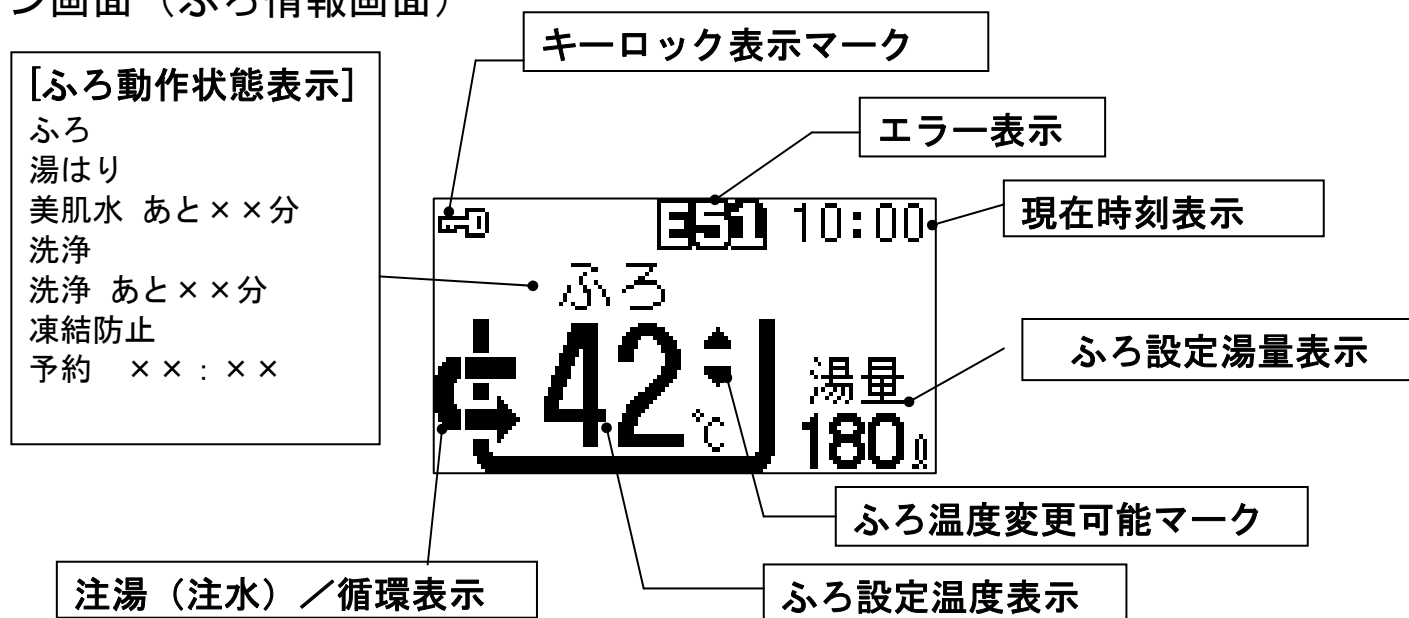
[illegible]画面（ふろ情報画面）

キーロック表示マーク

[ふろ動作状態表示]
ふろ
湯はり
美肌水 あと××分
洗浄
洗浄 あと××分
凍結防止
予約 ××：××

エラー表示

現在時刻表示

E51 10:00

ふろ

42 ℃

湯量
180ℓ

ふろ設定湯量表示

ふろ温度変更可能マーク

注湯（注水）／循環表示

ふろ設定温度表示